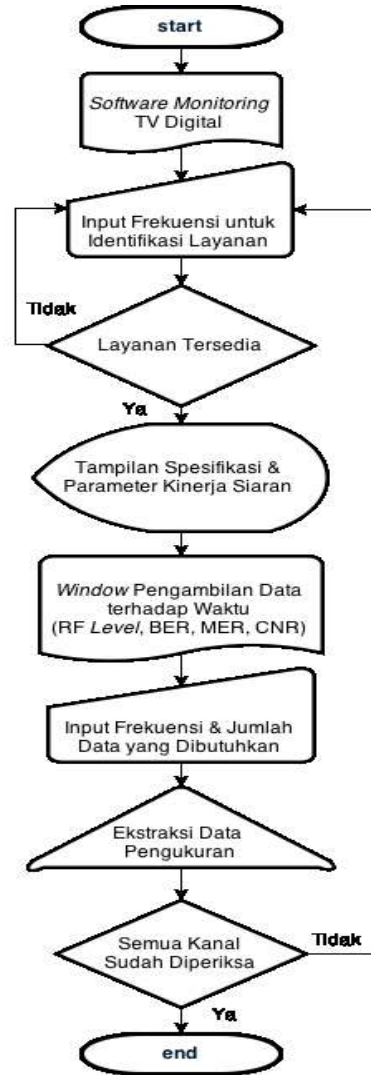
start

Software Monitoring TV Digital

Input Frekuensi untuk Identifikasi Layanan

Tidak

Layanan Tersedia

Ya

Tampilan Spesifikasi & Parameter Kinerja Siaran

Window Pengambilan Data terhadap Waktu (RF Level, BER, MER, CNR)

Input Frekuensi & Jumlah Data yang Dibutuhkan

Ekstraksi Data Pengukuran

Semua Kanal Sudah Diperiksa

Tidak

Ya

end